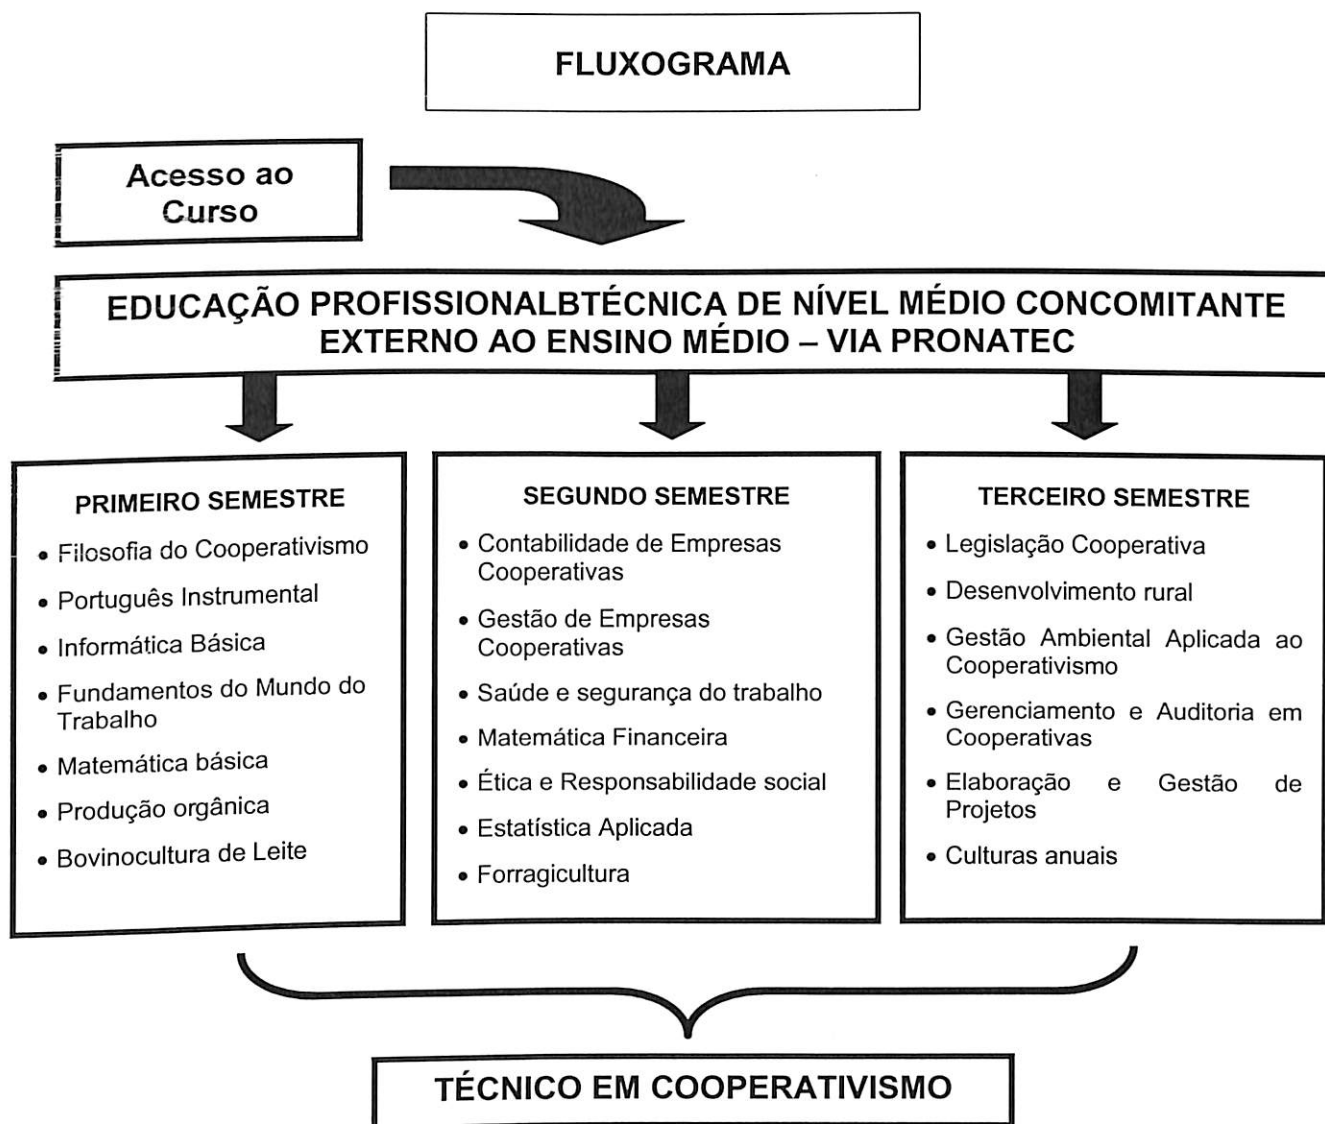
FLUXOGRAMA

Acesso ao Curso

EDUCAÇÃO PROFISSIONALBTÉCNICA DE NÍVEL MÉDIO CONCOMITANTE EXTERNO AO ENSINO MÉDIO – VIA PRONATEC

PRIMEIRO SEMESTRE

- Filosofia do Cooperativismo
- Português Instrumental
- Informática Básica
- Fundamentos do Mundo do Trabalho
- Matemática básica
- Produção orgânica
- Bovinocultura de Leite

SEGUNDO SEMESTRE

- Contabilidade de Empresas Cooperativas
- Gestão de Empresas Cooperativas
- Saúde e segurança do trabalho
- Matemática Financeira
- Ética e Responsabilidade social
- Estatística Aplicada
- Forragicultura

TERCEIRO SEMESTRE

- Legislação Cooperativa
- Desenvolvimento rural
- Gestão Ambiental Aplicada ao Cooperativismo
- Gerenciamento e Auditoria em Cooperativas
- Elaboração e Gestão de Projetos
- Culturas anuais

TÉCNICO EM COOPERATIVISMO